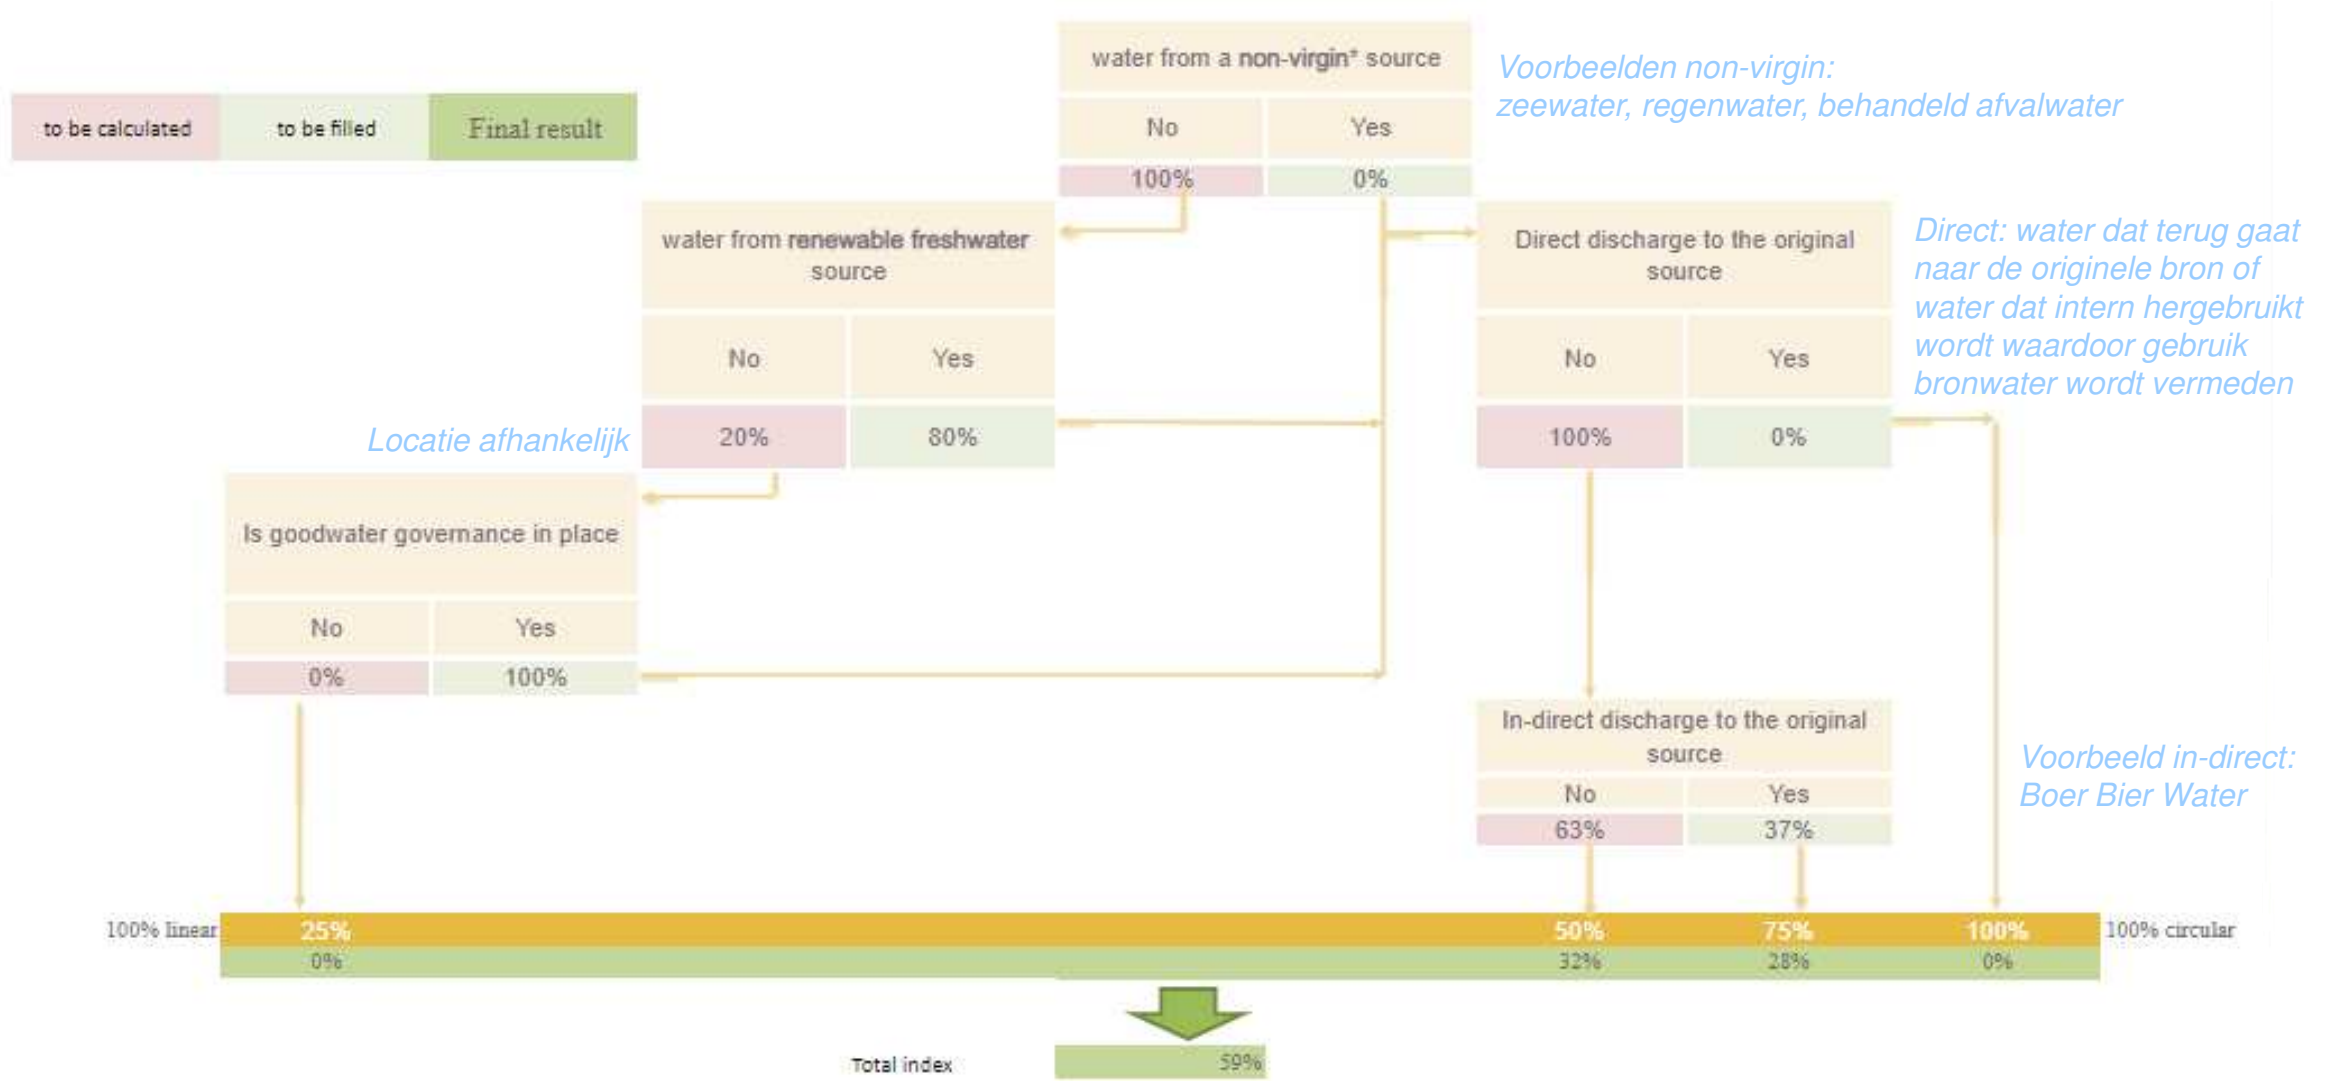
| to be calculated | to be filled | Final result |
|---|---|---|

water from a non-virgin* source

| No | Yes |
|---|---|
| 100% | 0% |

Voorbeelden non-virgin: zeewater, regenwater, behandeld afvalwater

water from renewable freshwater source

| No | Yes |
|---|---|
| 20% | 80% |

Direct discharge to the original source

| No | Yes |
|---|---|
| 100% | 0% |

Direct: water dat terug gaat naar de originele bron of water dat intern hergebruikt wordt waardoor gebruik bronwater wordt vermeden

Locatie afhankelijk

Is goodwater governance in place

| No | Yes |
|---|---|
| 0% | 100% |

In-direct discharge to the original source

| No | Yes |
|---|---|
| 63% | 37% |

Voorbeeld in-direct: Boer Bier Water

100% linear

| 25% | 50% | 75% | 100% |
|---|---|---|---|
| 0% | 32% | 28% | 0% |

100% circular

Total index 59%